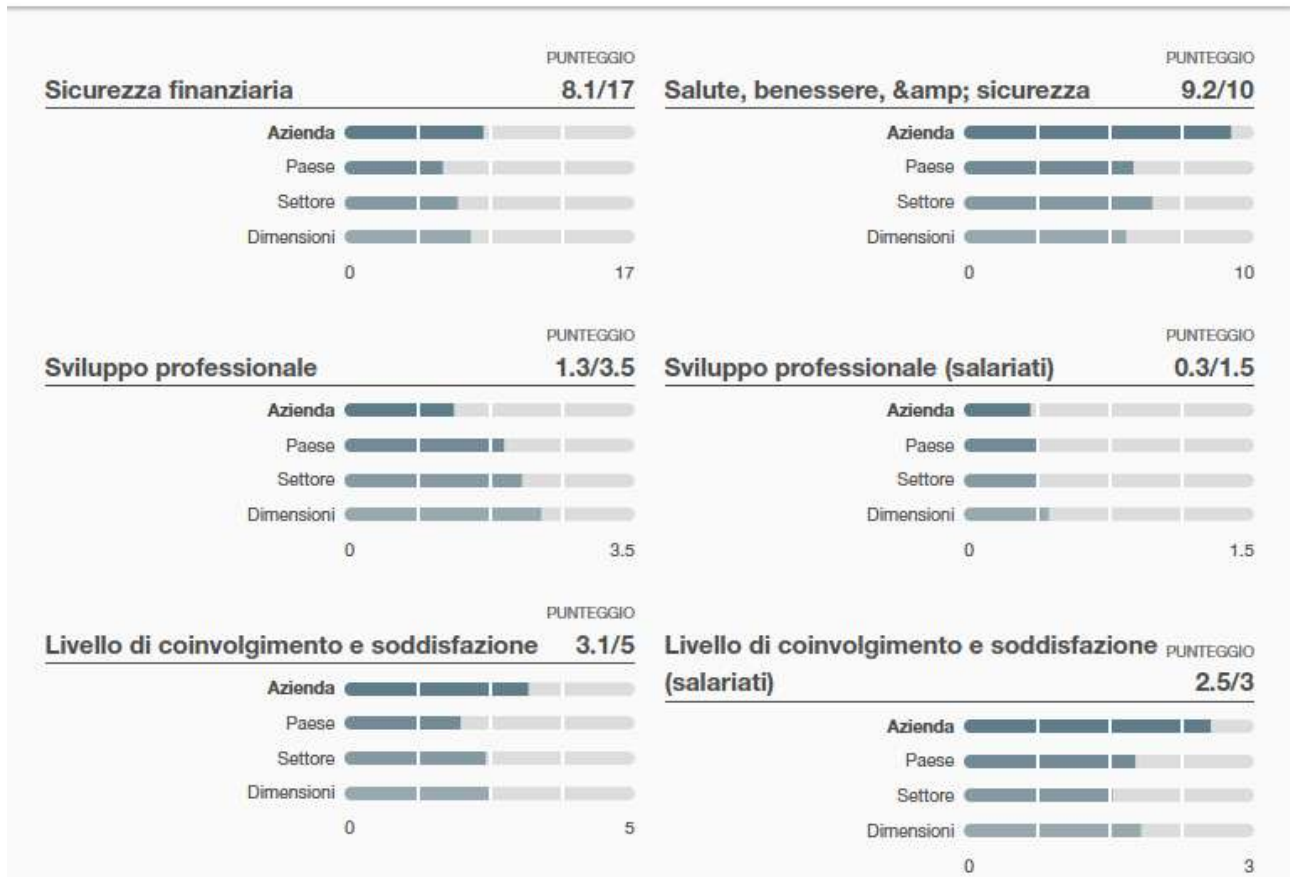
PUNTEGGIO
Sicurezza finanziaria 8.1/17

Azienda
Paese
Settore
Dimensioni
0 17

PUNTEGGIO
Salute, benessere, &amp; sicurezza 9.2/10

Azienda
Paese
Settore
Dimensioni
0 10

PUNTEGGIO
Sviluppo professionale 1.3/3.5

Azienda
Paese
Settore
Dimensioni
0 3.5

PUNTEGGIO
Sviluppo professionale (salariati) 0.3/1.5

Azienda
Paese
Settore
Dimensioni
0 1.5

PUNTEGGIO
Livello di coinvolgimento e soddisfazione 3.1/5

Azienda
Paese
Settore
Dimensioni
0 5

PUNTEGGIO
Livello di coinvolgimento e soddisfazione (salariati) 2.5/3

Azienda
Paese
Settore
Dimensioni
0 3